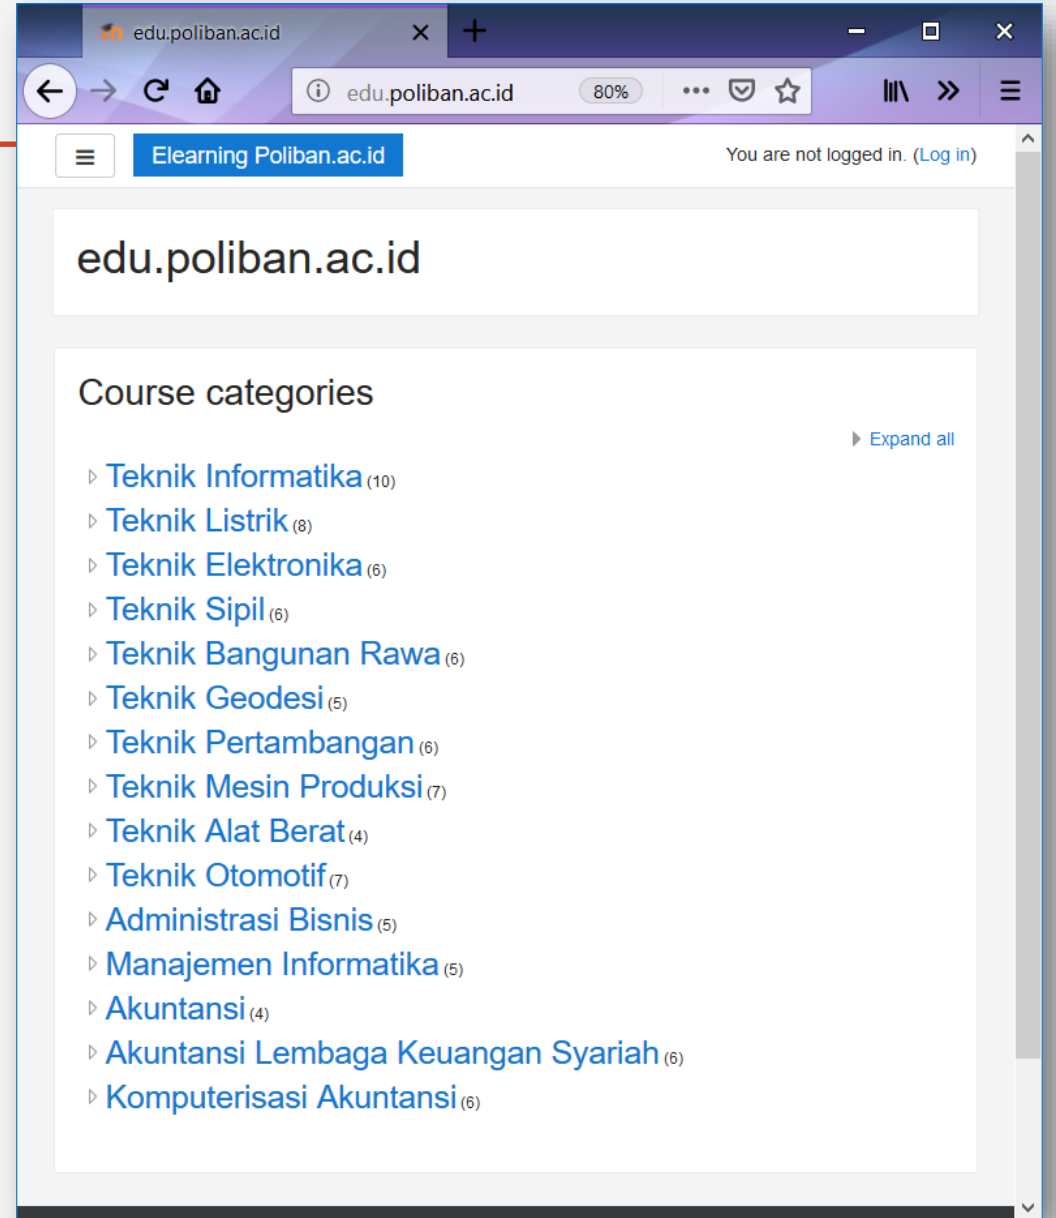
edu.poliban.ac.id

edu.poliban.ac.id 80%

Elearning Poliban.ac.id

You are not logged in. (Log in)

edu.poliban.ac.id

Course categories

Expand all

Teknik Informatika (10)
Teknik Listrik (8)
Teknik Elektronika (6)
Teknik Sipil (6)
Teknik Bangunan Rawa (6)
Teknik Geodesi (5)
Teknik Pertambangan (6)
Teknik Mesin Produksi (7)
Teknik Alat Berat (4)
Teknik Otomotif (7)
Administrasi Bisnis (5)
Manajemen Informatika (5)
Akuntansi (4)
Akuntansi Lembaga Keuangan Syariah (6)
Komputerisasi Akuntansi (6)